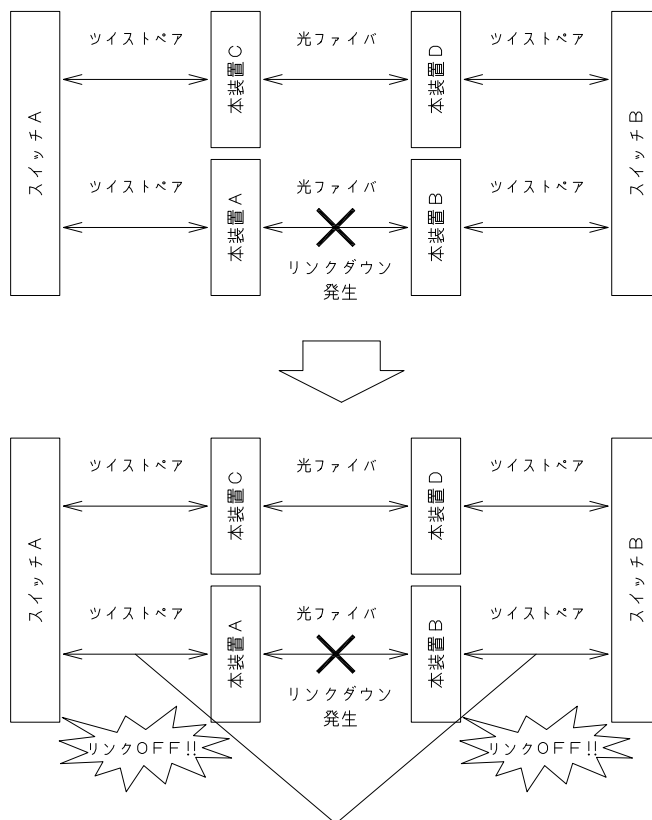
ツイストペア

光ファイバ

ツイストペア

スイッチA

本装置C

本装置D

スイッチB

ツイストペア

光ファイバ

ツイストペア

本装置A

本装置B

リンクダウン
発生

ツイストペア

光ファイバ

ツイストペア

スイッチA

本装置C

本装置D

スイッチB

ツイストペア

光ファイバ

ツイストペア

本装置A

本装置B

リンクダウン
発生

リンクOFF!!

リンクOFF!!